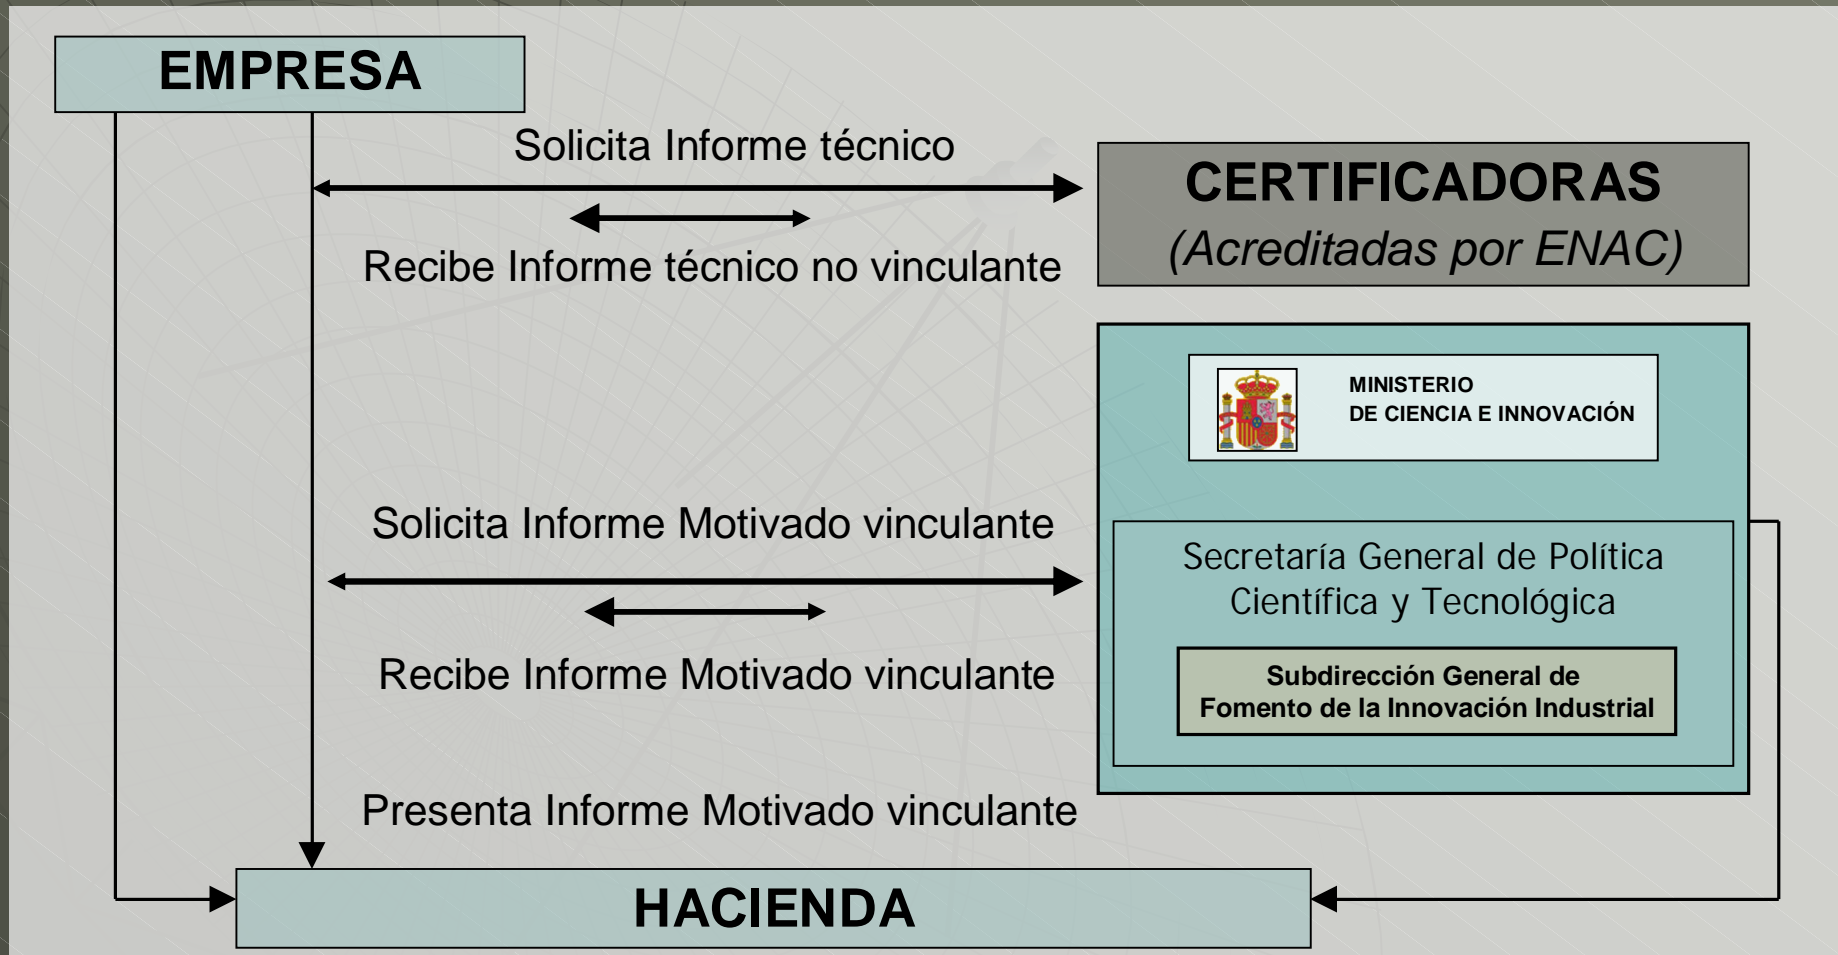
EMPRESA

Solicita Informe técnico

CERTIFICADORAS
(Acreditadas por ENAC)

Recibe Informe técnico no vinculante

MINISTERIO
DE CIENCIA E INNOVACIÓN

Solicita Informe Motivado vinculante

Secretaría General de Política Científica y Tecnológica

Subdirección General de Fomento de la Innovación Industrial

Recibe Informe Motivado vinculante

Presenta Informe Motivado vinculante

HACIENDA